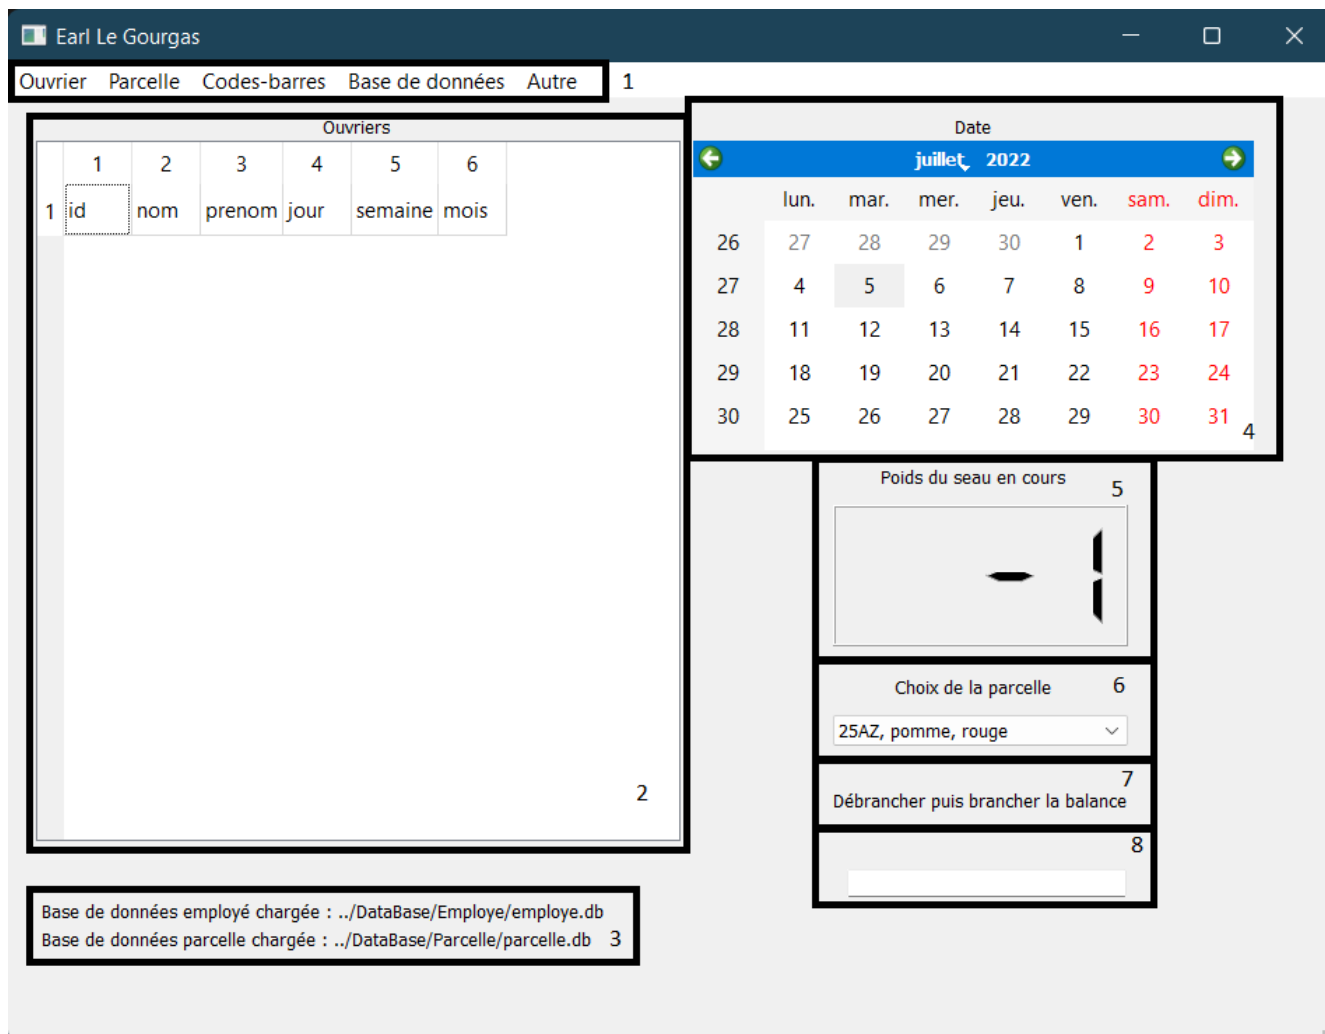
Earl Le Gourgas

Ouvrier Parcelle Codes-barres Base de données Autre 1

Ouvriers

| | 1 | 2 | 3 | 4 | 5 | 6 |
|---|---|---|---|---|---|---|
| 1 | id | nom | prenom | jour | semaine | mois |

2

Date

juillet 2022

| | lun. | mar. | mer. | jeu. | ven. | sam. | dim. |
|---|---|---|---|---|---|---|---|
| 26 | 27 | 28 | 29 | 30 | 1 | 2 | 3 |
| 27 | 4 | 5 | 6 | 7 | 8 | 9 | 10 |
| 28 | 11 | 12 | 13 | 14 | 15 | 16 | 17 |
| 29 | 18 | 19 | 20 | 21 | 22 | 23 | 24 |
| 30 | 25 | 26 | 27 | 28 | 29 | 30 | 31 |

4

Poids du seau en cours 5

-1

Choix de la parcelle 6

25AZ, pomme, rouge

7
Débrancher puis brancher la balance

8

Base de données employé chargée : ../DataBase/Employe/employe.db
Base de données parcelle chargée : ../DataBase/Parcelle/parcelle.db 3